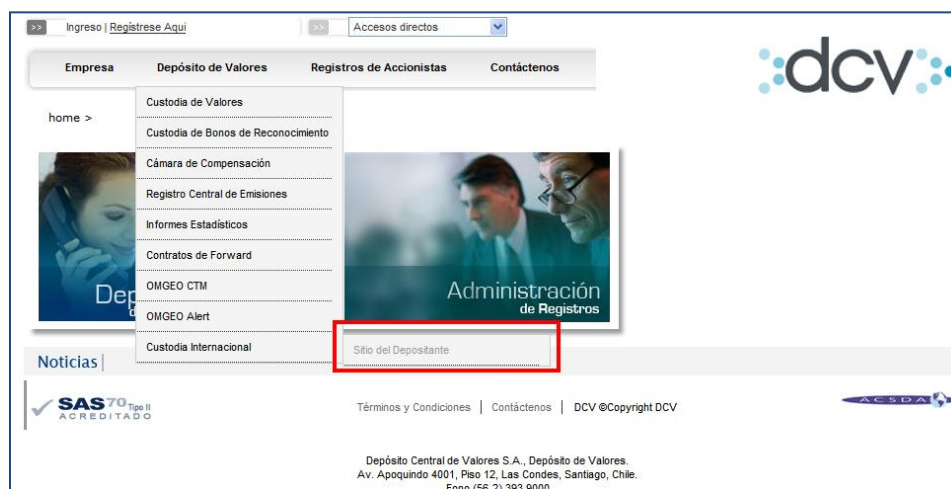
>> Ingreso | Regístrese Aquí >> Accesos directos

Empresa Depósito de Valores Registros de Accionistas Contáctenos

dcv

home >

Custodia de Valores
Custodia de Bonos de Reconocimiento
Cámara de Compensación
Registro Central de Emisiones
Informes Estadísticos
Contratos de Forward
OMGEO CTM
OMGEO Alert
Custodia Internacional

Dep

Administración de Registros

Sitio del Depositante

Noticias

SAS 70 Tipo II ACREDITADO

Términos y Condiciones | Contáctenos | DCV ©Copyright DCV

ACSDA

Depósito Central de Valores S.A., Depósito de Valores.
Av. Apoquindo 4001, Piso 12, Las Condes, Santiago, Chile.
Fono (56-2) 393 9000